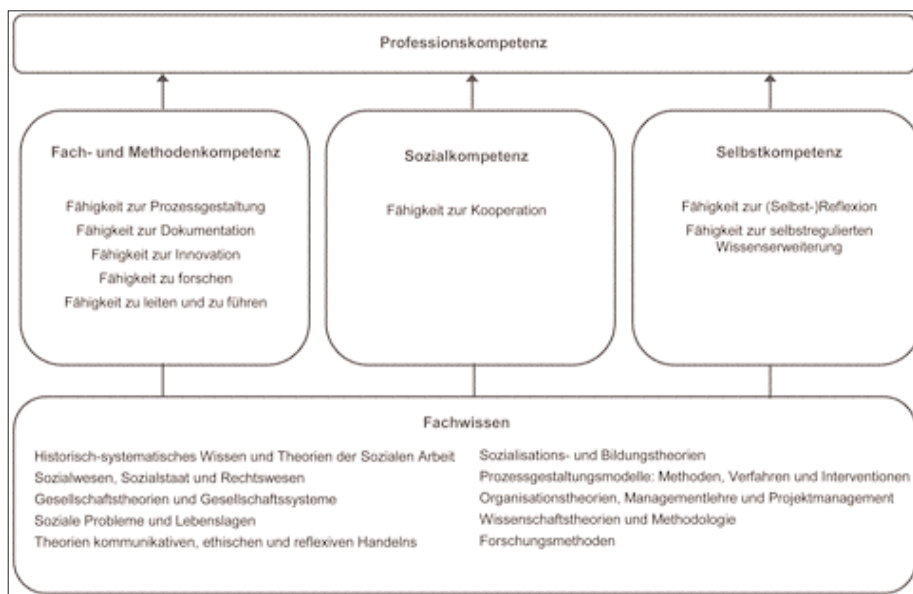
Professionskompetenz

Fach- und Methodenkompetenz

Fähigkeit zur Prozessgestaltung
Fähigkeit zur Dokumentation
Fähigkeit zur Innovation
Fähigkeit zu forschen
Fähigkeit zu leiten und zu führen

Sozialkompetenz

Fähigkeit zur Kooperation

Selbstkompetenz

Fähigkeit zur (Selbst-)Reflexion
Fähigkeit zur selbstregulierten Wissenserweiterung

Fachwissen

Historisch-systematisches Wissen und Theorien der Sozialen Arbeit
Sozialwesen, Sozialstaat und Rechtswesen
Gesellschaftstheorien und Gesellschaftssysteme
Soziale Probleme und Lebenslagen
Theorien kommunikativen, ethischen und reflexiven Handelns

Sozialisations- und Bildungstheorien
Prozessgestaltungsmodelle: Methoden, Verfahren und Interventionen
Organisationstheorien, Managementlehre und Projektmanagement
Wissenschaftstheorien und Methodologie
Forschungsmethoden